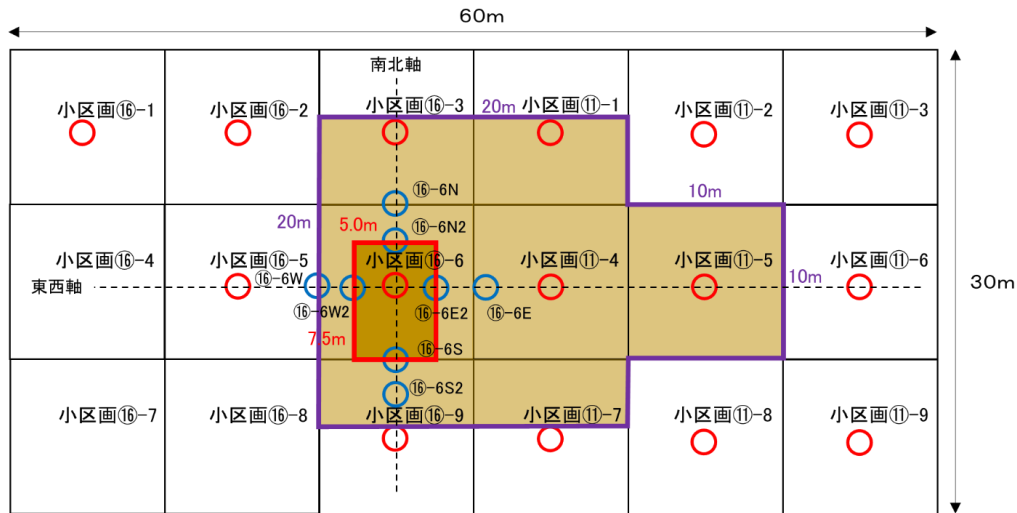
60m

南北軸

小区画⑯-1

小区画⑯-2

小区画⑯-3

20m

小区画⑪-1

小区画⑪-2

小区画⑪-3

⑯-6N

10m

20m

5.0m

⑯-6N2

小区画⑯-4

小区画⑯-5

小区画⑯-6

小区画⑪-4

小区画⑪-5

小区画⑪-6

⑯-6W

10m

30m

東西軸

⑯-6W2

⑯-6E2

⑯-6E

7.5m

⑯-6S

⑯-6S2

小区画⑯-7

小区画⑯-8

小区画⑯-9

小区画⑪-7

小区画⑪-8

小区画⑪-9